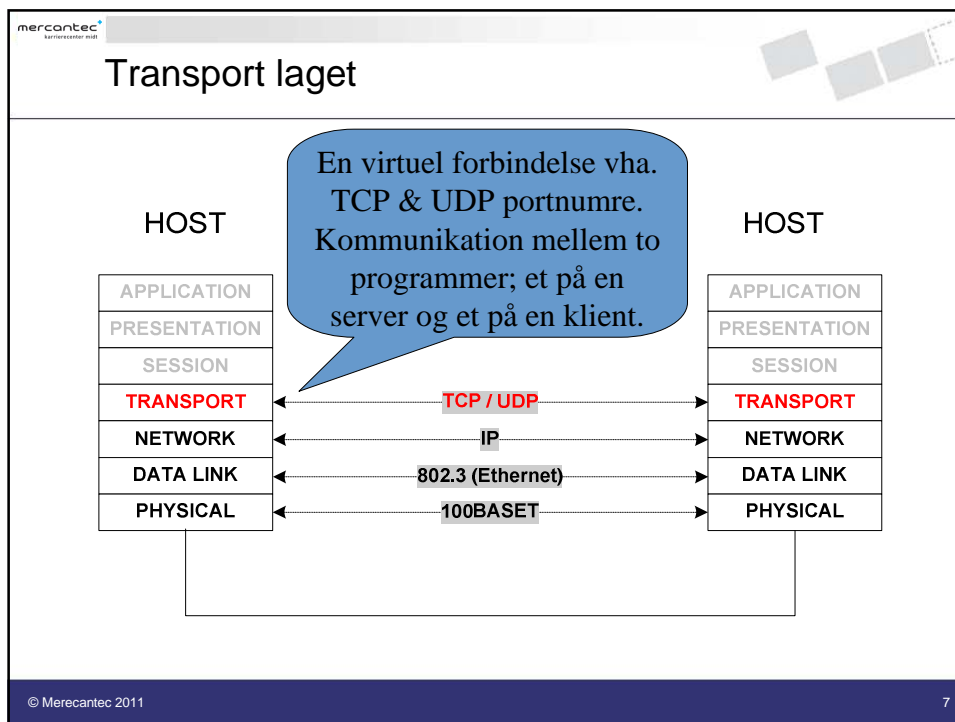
mercantec
karrierecenter midt

Transport laget

En virtuel forbindelse vha. TCP & UDP portnumre. Kommunikation mellem to programmer; et på en server og et på en klient.

HOST

| APPLICATION |
|---|
| PRESENTATION |
| SESSION |
| TRANSPORT |
| NETWORK |
| DATA LINK |
| PHYSICAL |

TCP / UDP

IP

802.3 (Ethernet)

100BASET

HOST

| APPLICATION |
|---|
| PRESENTATION |
| SESSION |
| TRANSPORT |
| NETWORK |
| DATA LINK |
| PHYSICAL |

© Merecantec 2011

7